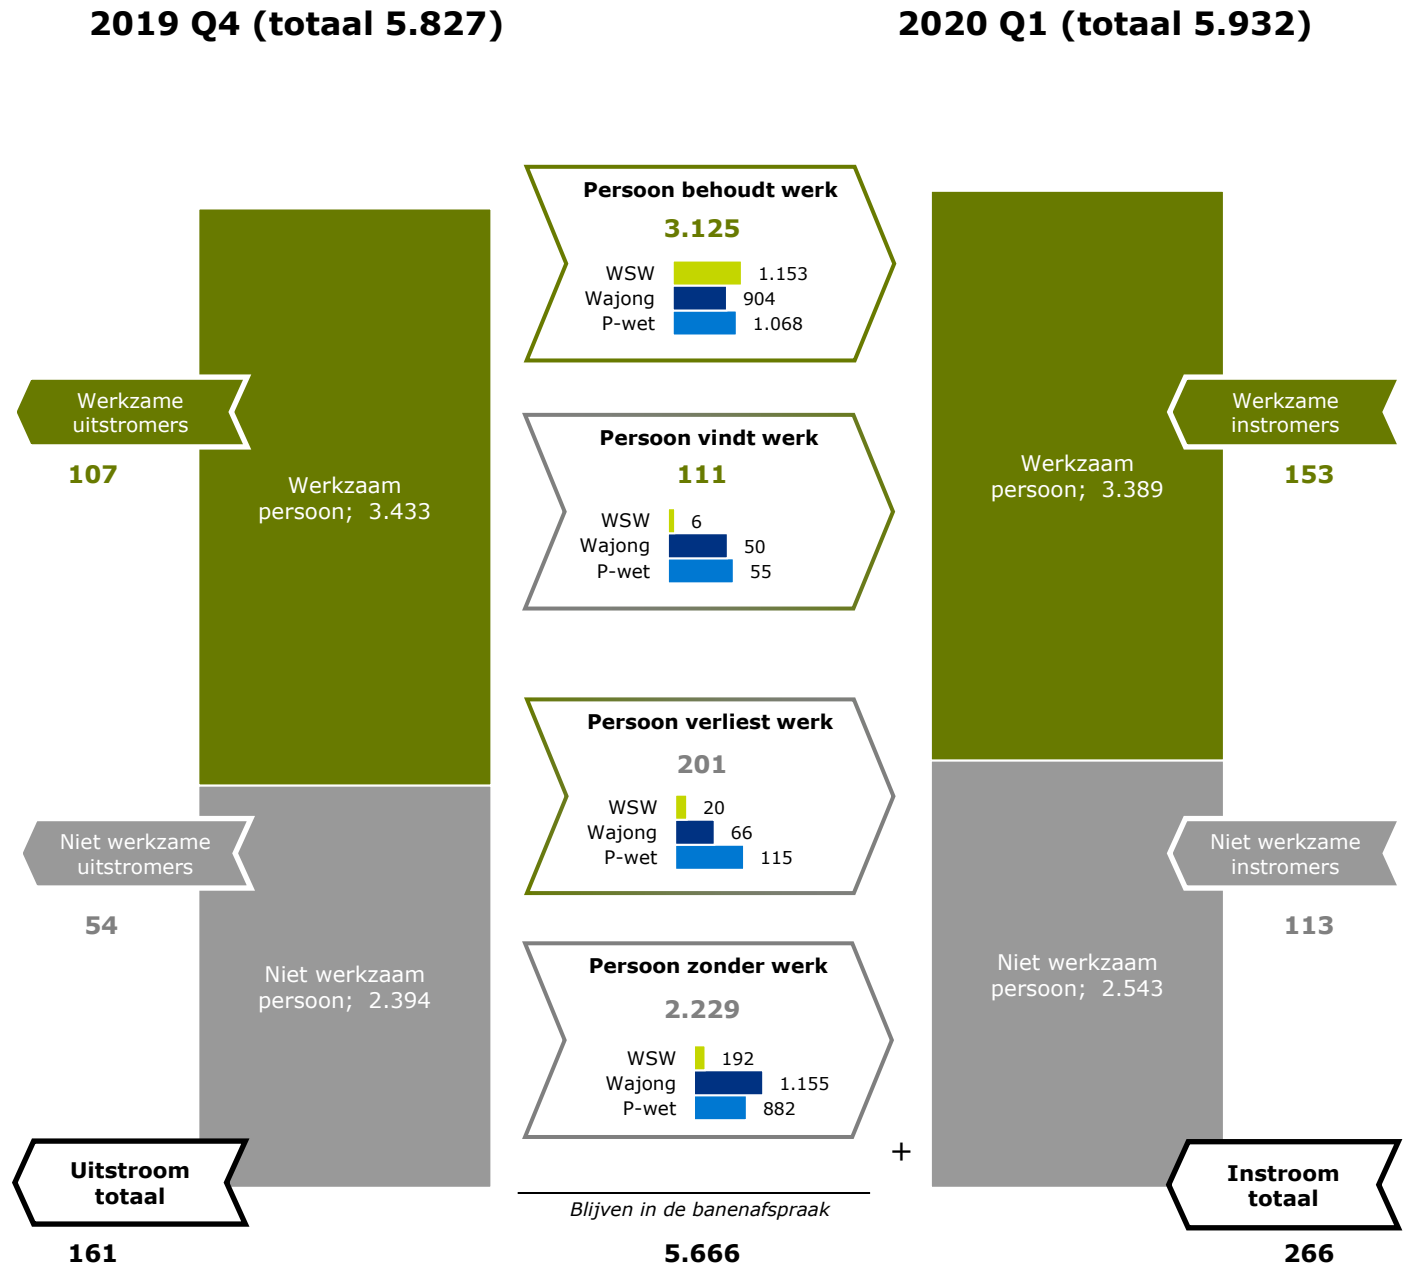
2019 Q4 (totaal 5.827)

2020 Q1 (totaal 5.932)

Werkzame uitstromers

107

Werkzaam persoon; 3.433

Niet werkzame uitstromers

54

Niet werkzaam persoon; 2.394

Uitstroom totaal

161

Persoon behoudt werk

3.125

WSW 1.153
Wajong 904
P-wet 1.068

Persoon vindt werk

111

WSW 6
Wajong 50
P-wet 55

Persoon verliest werk

201

WSW 20
Wajong 66
P-wet 115

Persoon zonder werk

2.229

WSW 192
Wajong 1.155
P-wet 882

+

Blijven in de banenafspraak

5.666

Werkzaam persoon; 3.389

Werkzame instromers

153

Niet werkzame instromers

113

Niet werkzaam persoon; 2.543

Instroom totaal

266